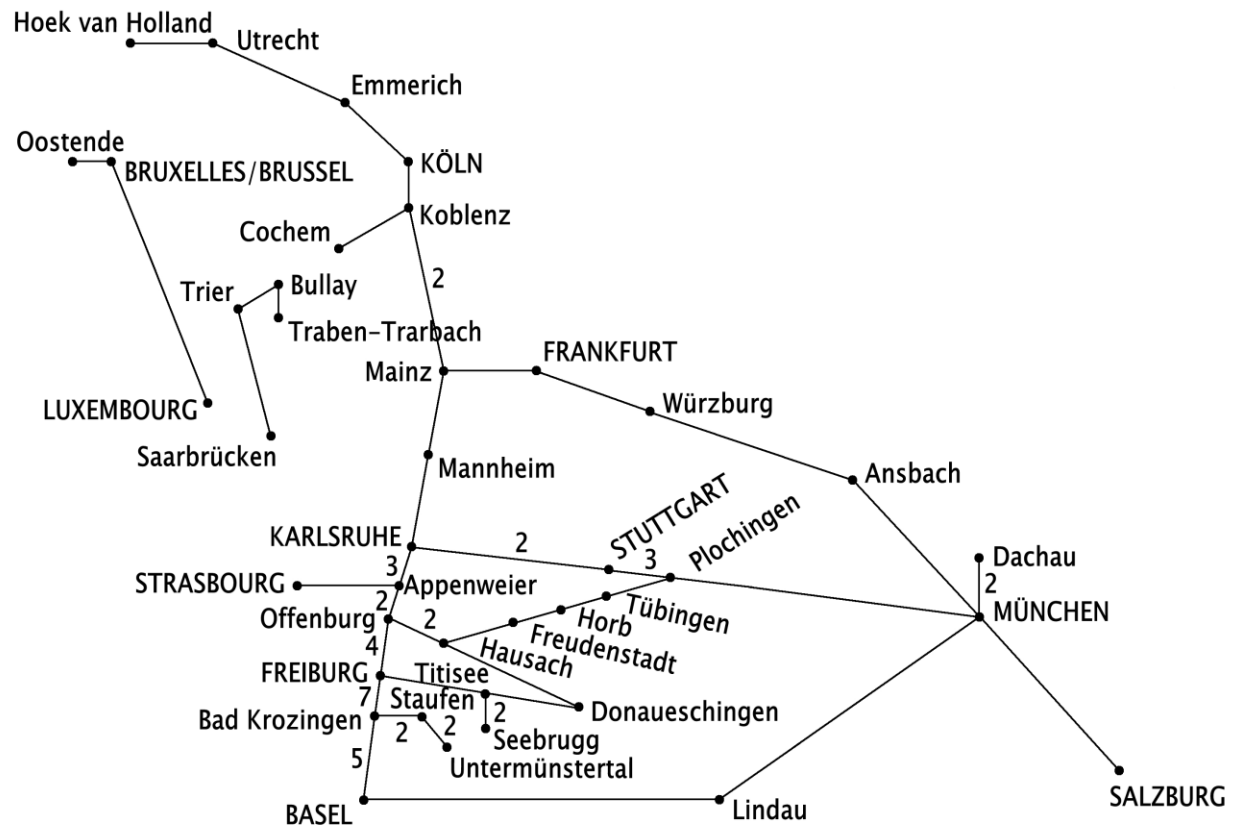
Hoek van Holland
Utrecht
Emmerich
KÖLN
Oostende
BRUXELLES/BRUSSEL
Cochem
Koblenz
2
Trier
Bullay
Traben-Trarbach
FRANKFURT
Mainz
LUXEMBOURG
Würzburg
Saarbrücken
Mannheim
Ansbach
STUTTGART
Plochingen
KARLSRUHE
2
3
Dachau
3
STRASBOURG
Appenweier
2
2
MÜNCHEN
Offenburg
2
Horb
Tübingen
Freudenstadt
4
Hausach
FREIBURG
Titisee
7
Staufen
Bad Krozingen
2
Donaueschingen
2
2
Seebrugg
Untermünstertal
5
BASEL
Lindau
SALZBURG